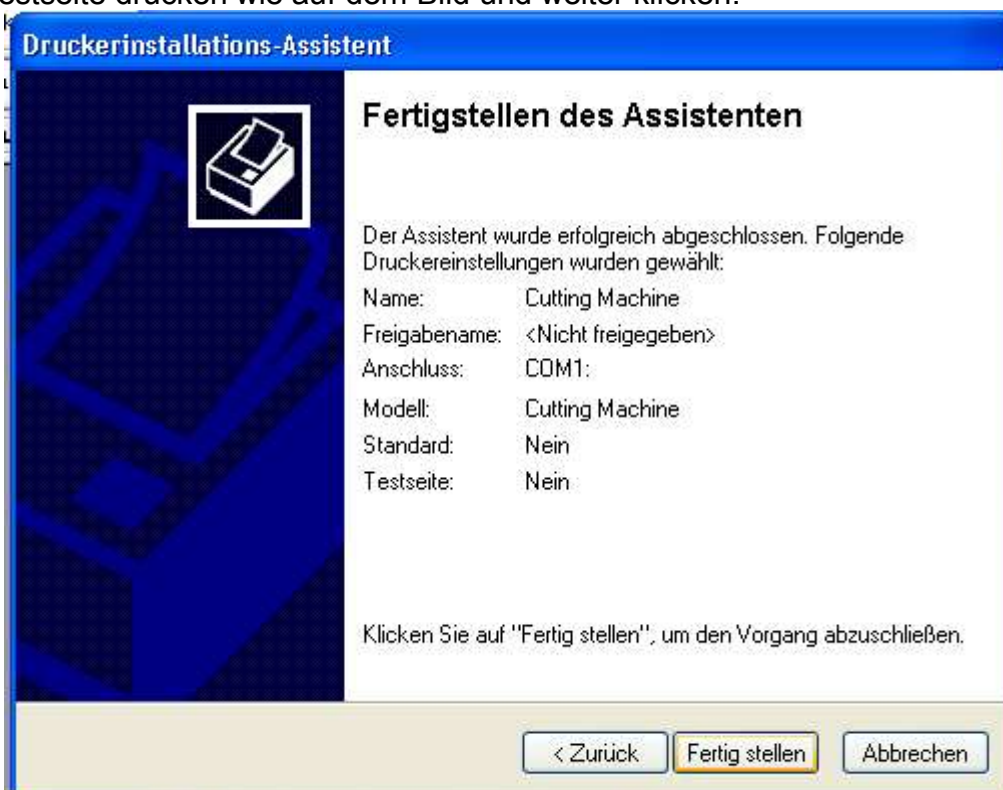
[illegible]estseite drucken wie auf dem Bild und weiter klicken.

Druckerinstallations-Assistent

Fertigstellen des Assistenten

Der Assistent wurde erfolgreich abgeschlossen. Folgende Druckereinstellungen wurden gewählt:

| | |
|---|---|
| Name: | Cutting Machine |
| Freigabename: | <Nicht freigegeben> |
| Anschluss: | COM1: |
| Modell: | Cutting Machine |
| Standard: | Nein |
| Testseite: | Nein |

Klicken Sie auf "Fertig stellen", um den Vorgang abzuschließen.

< Zurück | Fertig stellen | Abbrechen